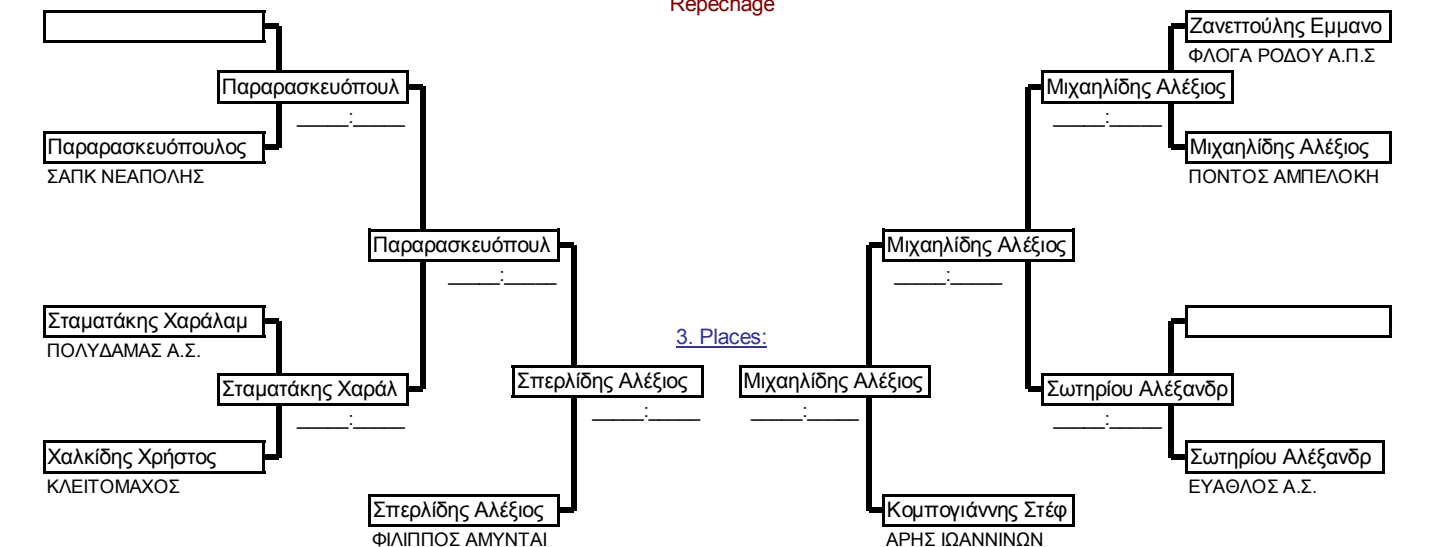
Repechage

Παραρασκευόπουλ
____:____

Παραρασκευόπουλος
ΣΑΠΚ ΝΕΑΠΟΛΗΣ

Παραρασκευόπουλ
____:____

Σταματάκης Χαράλαμ
ΠΟΛΥΔΑΜΑΣ Α.Σ.

Σταματάκης Χαράλ
____:____

Χαλκίδης Χρήστος
ΚΛΕΙΤΟΜΑΧΟΣ

Σπερλίδης Αλέξιος
____:____

Σπερλίδης Αλέξιος
ΦΙΛΙΠΠΟΣ ΑΜΥΝΤΑΙ

3. Places:

Μιχαηλίδης Αλέξιος
____:____

Ζανεττούλης Εμμανο
ΦΛΟΓΑ ΡΟΔΟΥ Α.Π.Σ

Μιχαηλίδης Αλέξιος
____:____

Μιχαηλίδης Αλέξιος
ΠΟΝΤΟΣ ΑΜΠΕΛΟΚΗ

Μιχαηλίδης Αλέξιος
____:____

Σωτηρίου Αλέξανδρ
____:____

Σωτηρίου Αλέξανδρ
ΕΥΑΘΛΟΣ Α.Σ.

Κομπογιάννης Στέφ
ΑΡΗΣ ΙΩΑΝΝΙΝΩΝ